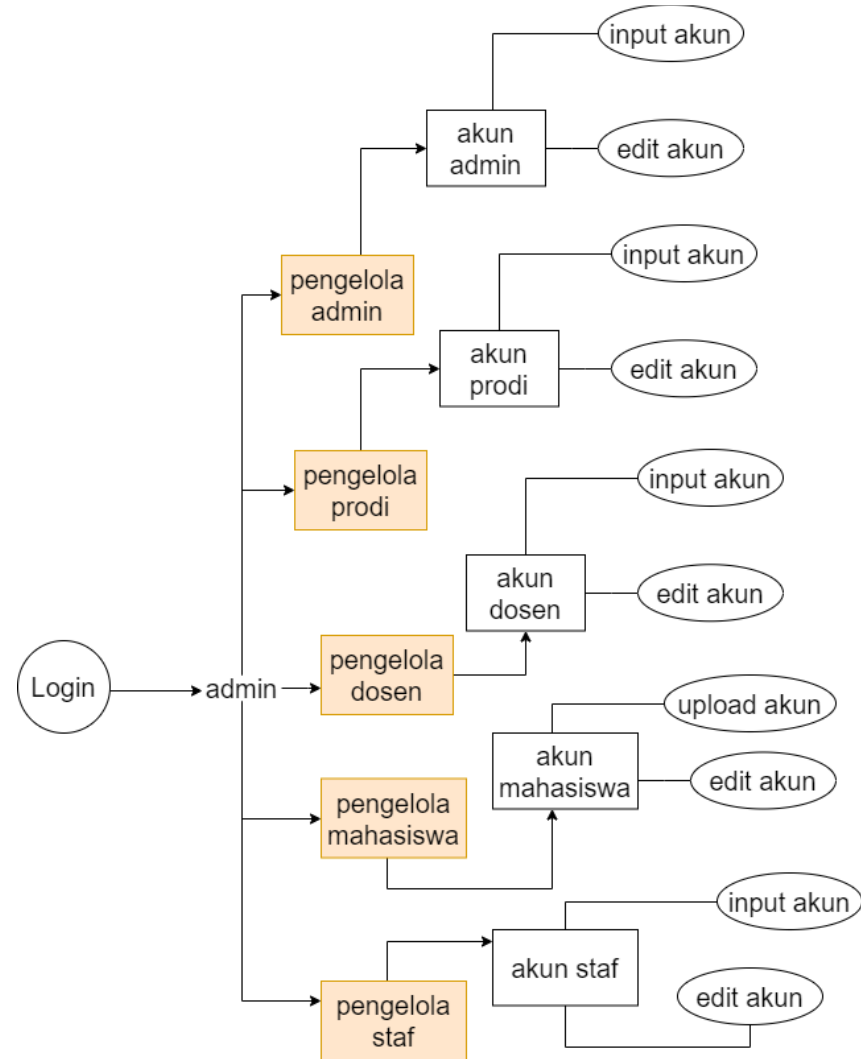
input akun

akun admin

edit akun

pengelola admin

input akun

akun prodi

edit akun

pengelola prodi

input akun

akun dosen

edit akun

Login

admin

pengelola dosen

upload akun

akun mahasiswa

edit akun

pengelola mahasiswa

input akun

akun staf

edit akun

pengelola staf